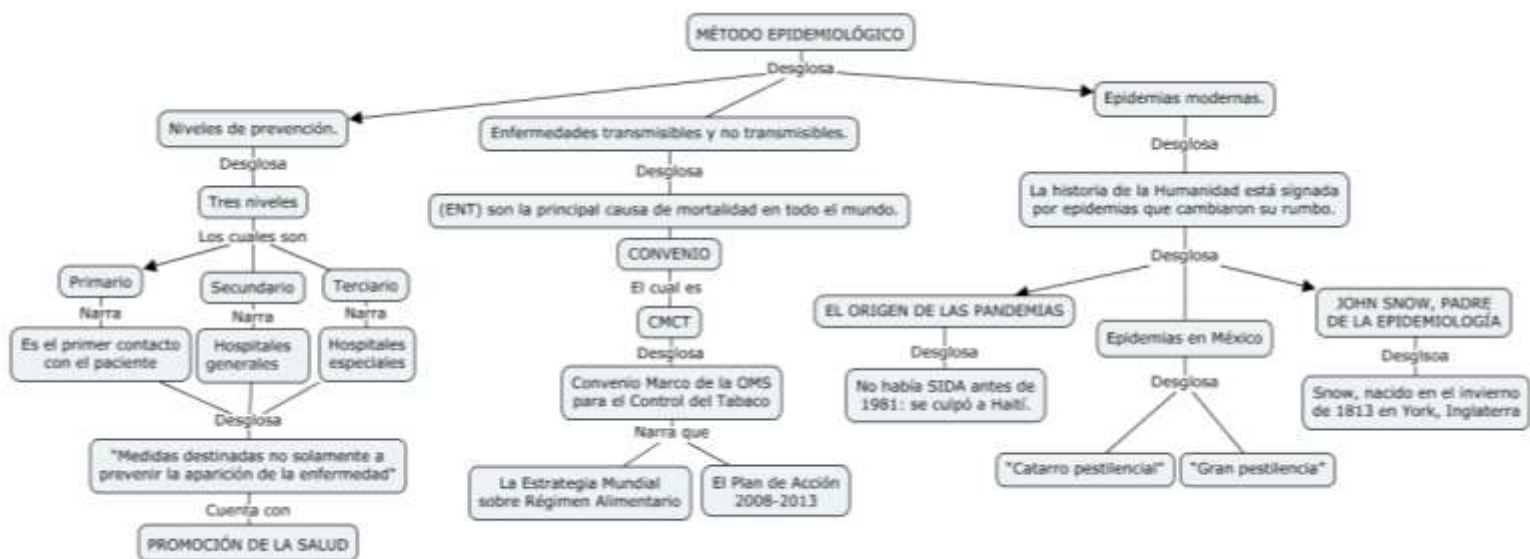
MÉTODO EPIDEMIOLÓGICO

Desglosa

Niveles de prevención.

Desglosa

Tres niveles

Los cuales son

Primario

Narra

Es el primer contacto con el paciente

Secundario

Narra

Hospitales generales

Terciario

Narra

Hospitales especiales

Desglosa

"Medidas destinadas no solamente a prevenir la aparición de la enfermedad"

Cuenta con

PROMOCIÓN DE LA SALUD

Enfermedades transmisibles y no transmisibles.

Desglosa

(ENT) son la principal causa de mortalidad en todo el mundo.

CONVENIO

El cual es

CMCT

Desglosa

Convenio Marco de la OMS para el Control del Tabaco

Narra que

La Estrategia Mundial sobre Régimen Alimentario

El Plan de Acción 2008-2013

Epidemias modernas.

Desglosa

La historia de la Humanidad está signada por epidemias que cambiaron su rumbo.

Desglosa

EL ORIGEN DE LAS PANDEMIAS

Desglosa

No había SIDA antes de 1981: se culpó a Haití.

Epidemias en México

Desglosa

"Catarro pestilencial"

"Gran pestilencia"

JOHN SNOW, PADRE DE LA EPIDEMIOLOGÍA

Desglsoa

Snow, nacido en el invierno de 1813 en York, Inglaterra